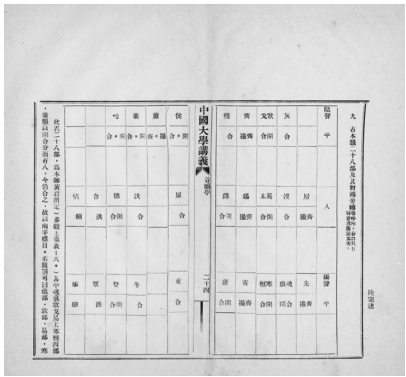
中國大學講義

九　古本韻二十八部及其對轉旁轉

陰聲　平　入　陽聲　平

模　齊　灰　沒　屑　先

二十四

此表二十八部，及本師黃侃所定，參照章太炎，本先師黃季剛先生。去聲分合可知。故以兩字標目，若幾部可以並押，故次第不同。